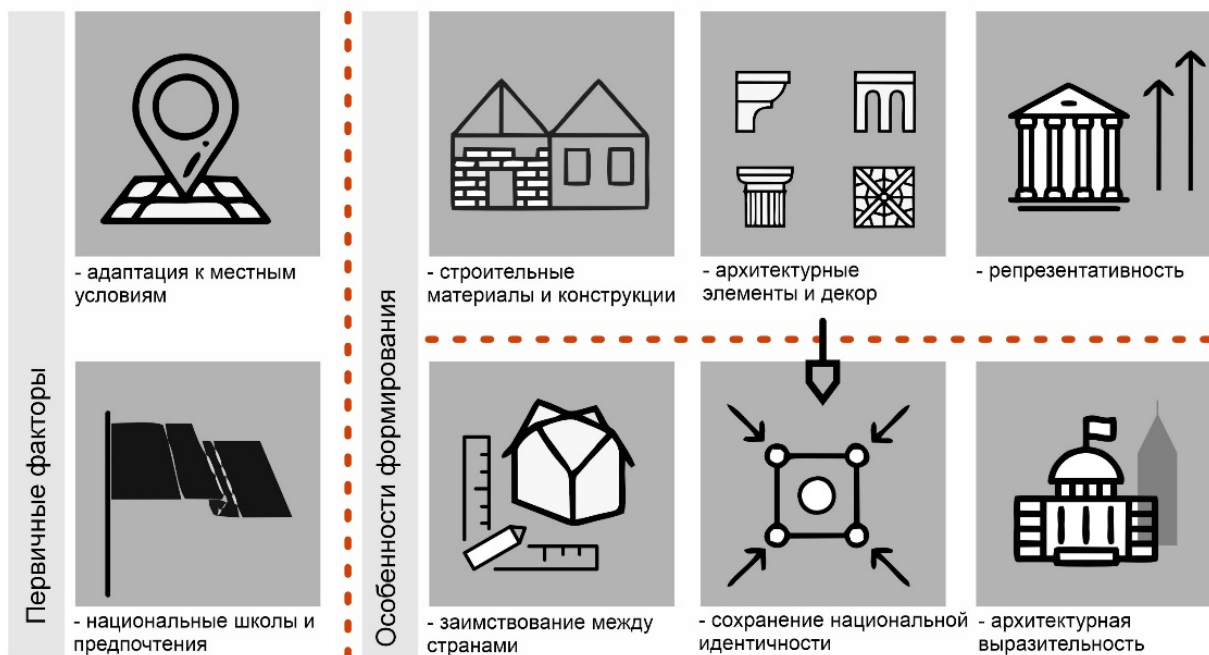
Первичные факторы

- адаптация к местным условиям

- национальные школы и предпочтения

Особенности формирования

- строительные материалы и конструкции

- архитектурные элементы и декор

- репрезентативность

- заимствование между странами

- сохранение национальной идентичности

- архитектурная выразительность